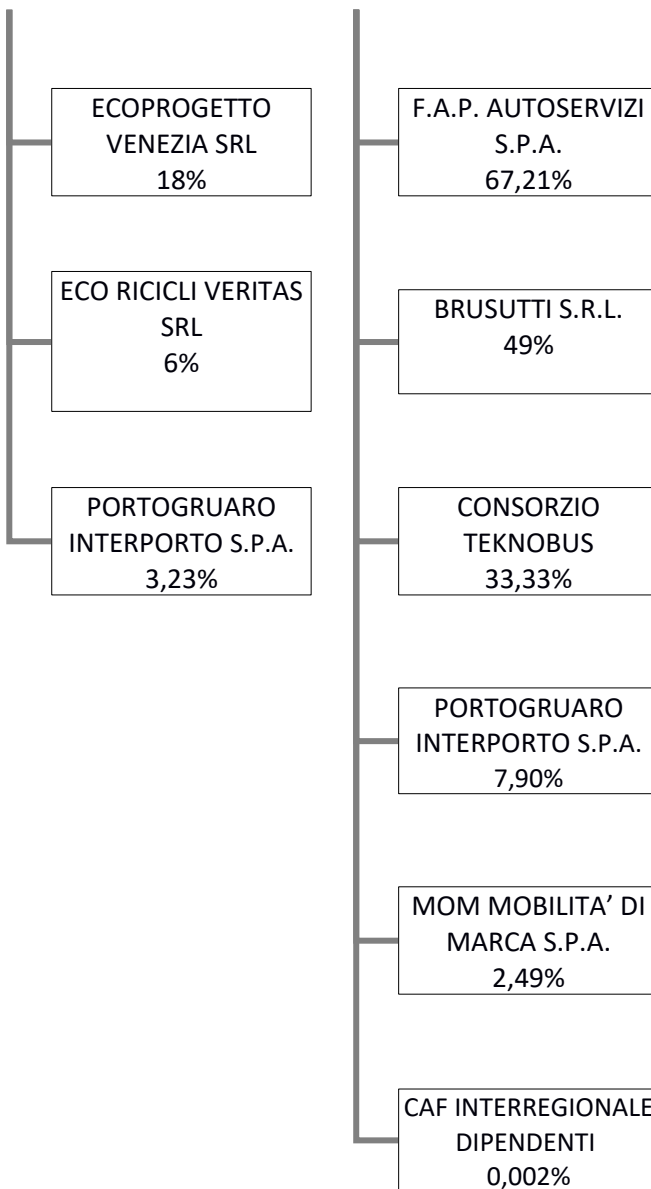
ECOPROGETTO VENEZIA SRL
18%

ECO RICICLI VERITAS SRL
6%

PORTOGRUARO INTERPORTO S.P.A.
3,23%

F.A.P. AUTOSERVIZI S.P.A.
67,21%

BRUSUTTI S.R.L.
49%

CONSORZIO TEKNOBUS
33,33%

PORTOGRUARO INTERPORTO S.P.A.
7,90%

MOM MOBILITA' DI MARCA S.P.A.
2,49%

CAF INTERREGIONALE DIPENDENTI
0,002%